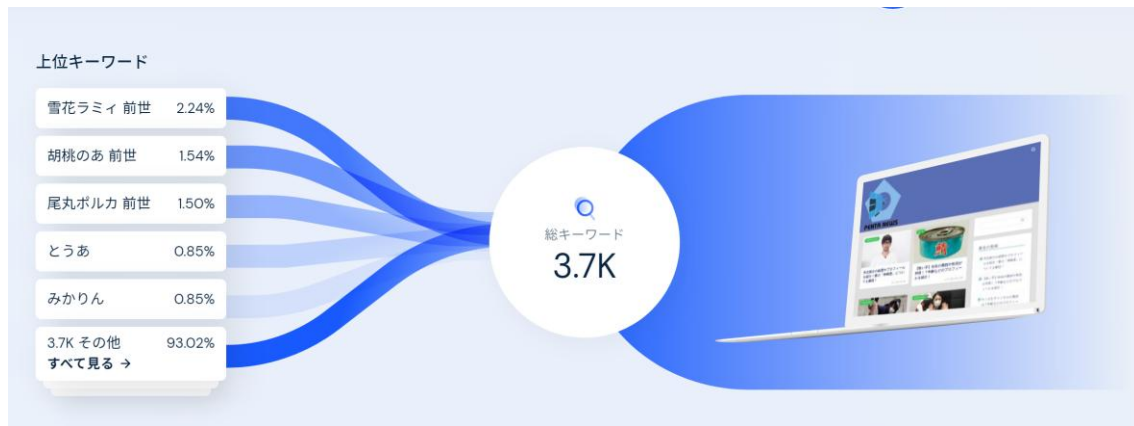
上位キーワード

| | |
|---|---|
| 雪花ラミィ 前世 | 2.24% |
| 胡桃のあ 前世 | 1.54% |
| 尾丸ポルカ 前世 | 1.50% |
| とうあ | 0.85% |
| みかりん | 0.85% |
| 3.7K その他 | 93.02% |

すべて見る →

総キーワード
3.7K

PENTA NEWS